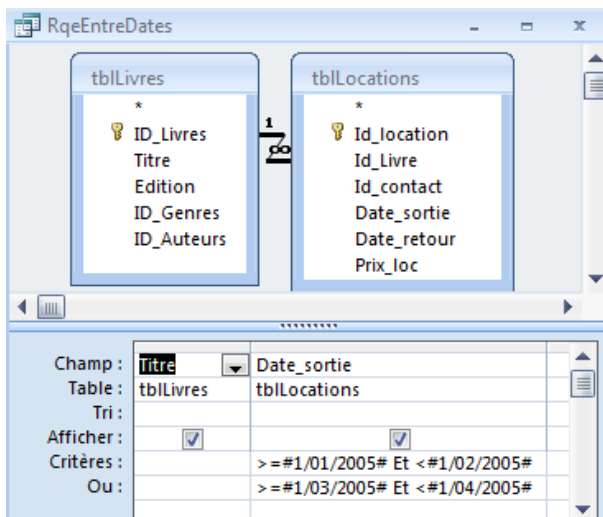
RqeEntreDates

tblLivres
*
ID_Livres
Titre
Edition
ID_Genres
ID_Auteurs

1
∞

tblLocations
*
Id_location
Id_Livre
Id_contact
Date_sortie
Date_retour
Prix_loc

| Champ : | Titre | Date_sortie |
|---|---|---|
| Table : | tblLivres | tblLocations |
| Tri : | | |
| Afficher : | ☑ | ☑ |
| Critères : | | >=#1/01/2005# Et <#1/02/2005# |
| Ou : | | >=#1/03/2005# Et <#1/04/2005# |